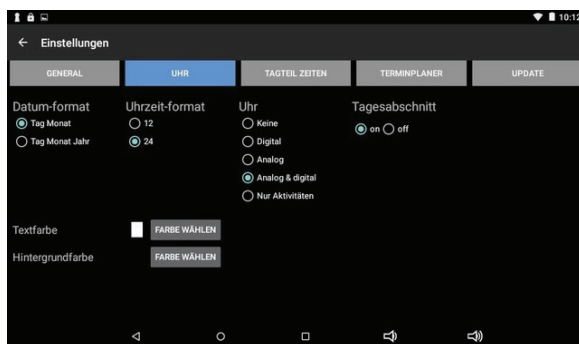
10:12

Einstellungen

GENERAL | UHR | TAGTEIL ZEITEN | TERMINPLANER | UPDATE

Datum-format
Tag Monat
Tag Monat Jahr

Uhrzeit-format
12
24

Uhr
Keine
Digital
Analog
Analog & digital
Nur Aktivitäten

Tagesabschnitt
on off

Textfarbe
FARBE WÄHLEN

Hintergrundfarbe
FARBE WÄHLEN